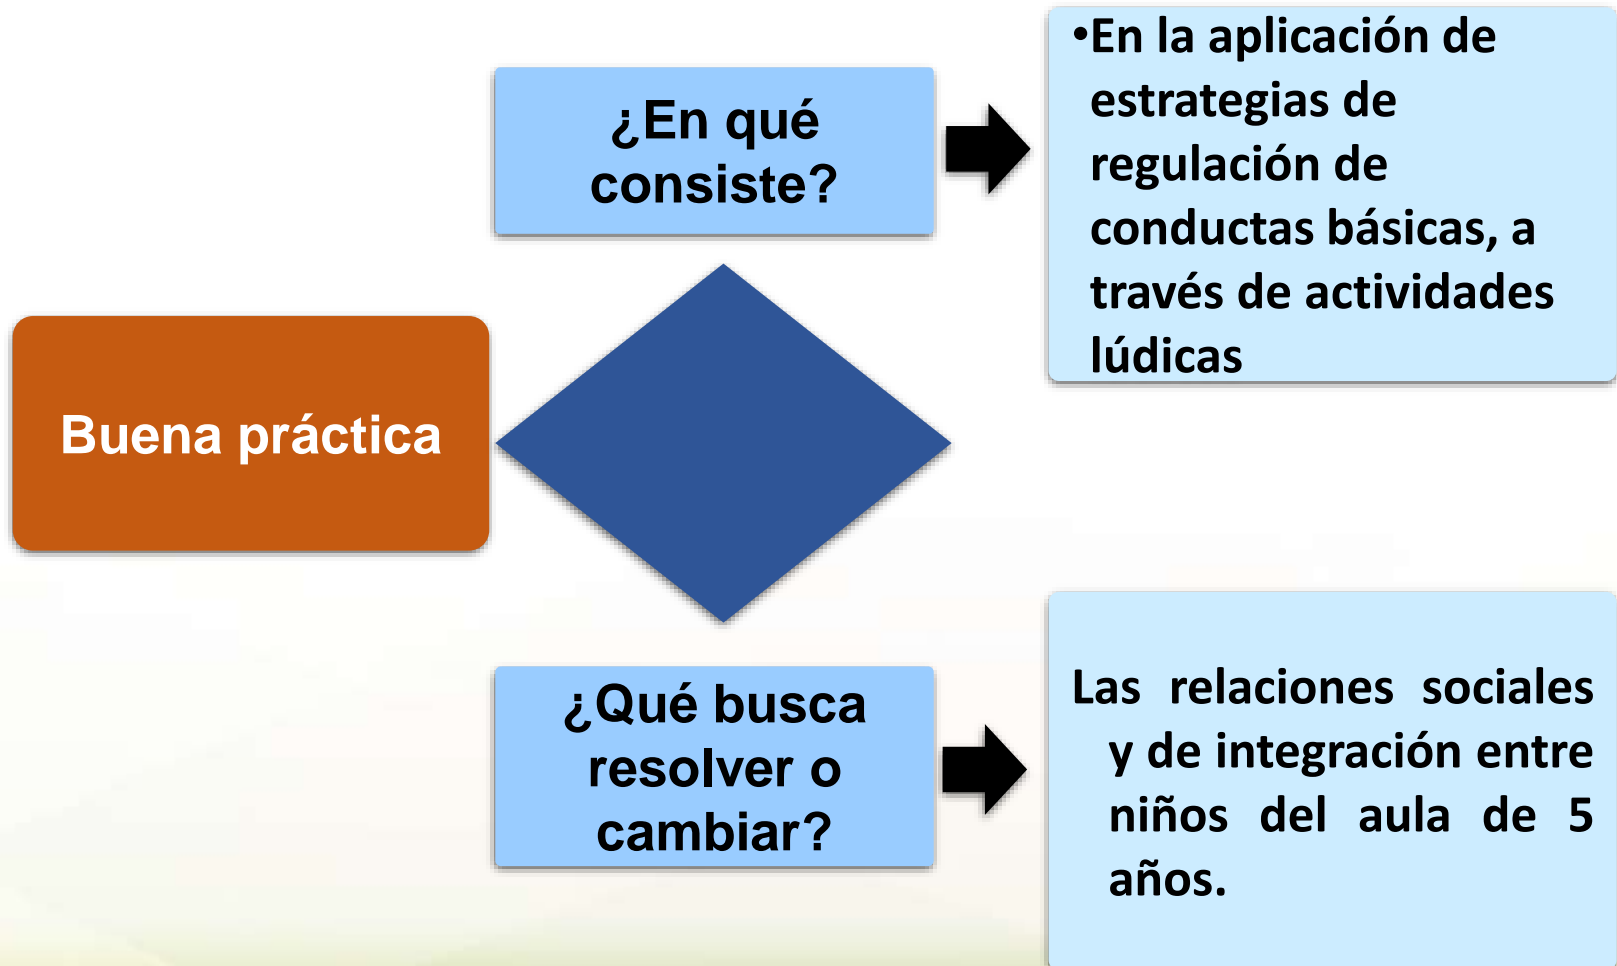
¿En qué consiste?

•En la aplicación de estrategias de regulación de conductas básicas, a través de actividades lúdicas

Buena práctica

¿Qué busca resolver o cambiar?

Las relaciones sociales y de integración entre niños del aula de 5 años.